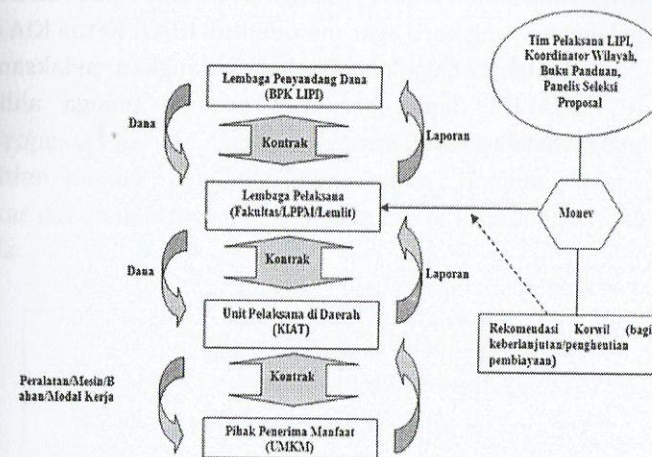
Tim Pelaksana LIPI, Koordinator Wilayah, Buku Panduan, Panelis Seleksi Proposal

Lembaga Penyandang Dana (BPK LIPI)

Dana

Kontrak

Laporan

Lembaga Pelaksana (Fakultas/LPPM/Lemlit)

Monev

Dana

Kontrak

Laporan

Unit Pelaksana di Daerah (KIAT)

Rekomendasi Korwil (bagi keberlanjutan/penghentian pembiayaan)

Peralatan/Mesin/Bahan/Modal Kerja

Kontrak

Pihak Penerima Manfaat (UMKM)